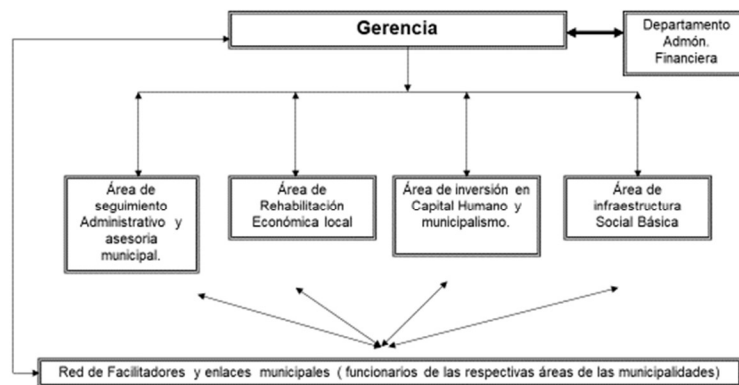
Gerencia

Departamento Admón. Financiera

Área de seguimiento Administrativo y asesoria municipal.

Área de Rehabilitación Económica local

Área de inversión en Capital Humano y municipalismo.

Área de infraestructura Social Básica

Red de Facilitadores y enlaces municipales ( funcionarios de las respectivas áreas de las municipalidades)